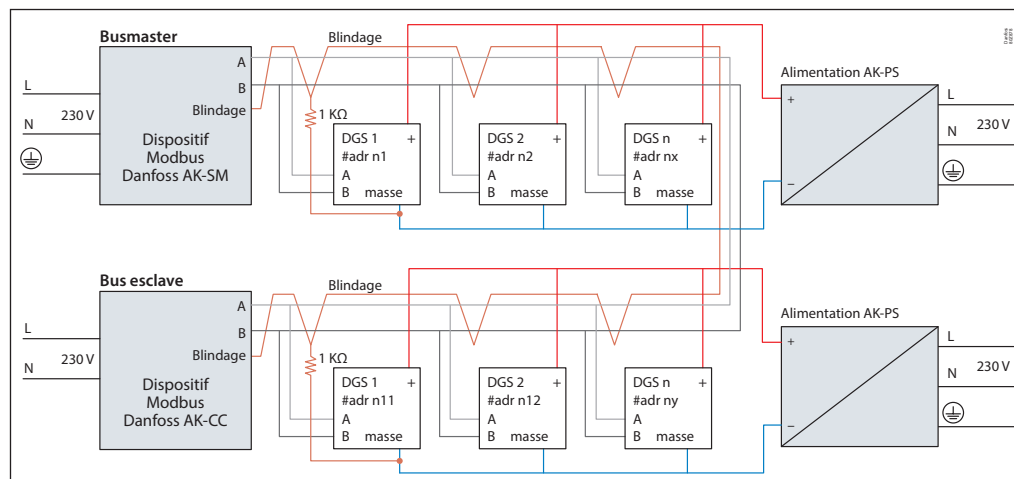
Busmaster

Blindage

A

B

Blindage

L

N

230 V

Dispositif Modbus Danfoss AK-SM

1 KΩ

DGS 1 +
#adr n1
A
B masse

DGS 2 +
#adr n2
A
B masse

DGS n +
#adr nx
A
B masse

Alimentation AK-PS

+

–

L

N

230 V

Bus esclave

Blindage

A

B

Blindage

L

N

230 V

Dispositif Modbus Danfoss AK-CC

1 KΩ

DGS 1 +
#adr n11
A
B masse

DGS 2 +
#adr n12
A
B masse

DGS n +
#adr ny
A
B masse

Alimentation AK-PS

+

–

L

N

230 V